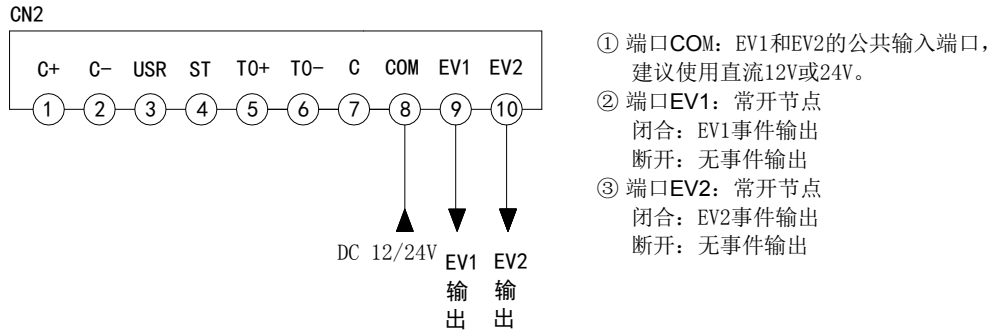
CN2

C+ C− USR ST TO+ TO− C COM EV1 EV2

1 2 3 4 5 6 7 8 9 10

DC 12/24V

EV1 输出

EV2 输出

① 端口COM：EV1和EV2的公共输入端口，建议使用直流12V或24V。

② 端口EV1：常开节点
闭合：EV1事件输出
断开：无事件输出

③ 端口EV2：常开节点
闭合：EV2事件输出
断开：无事件输出